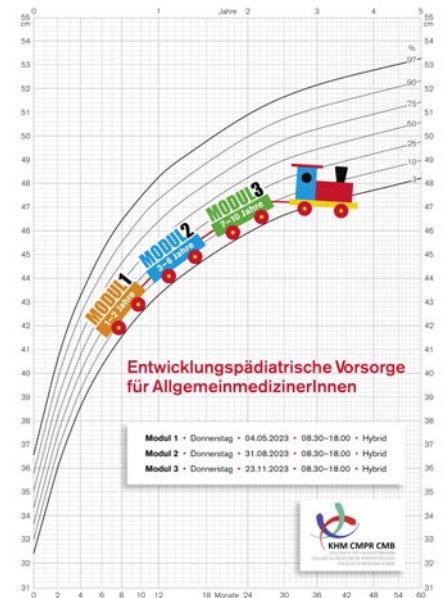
0 1 Jahre 2 3 4 5

55 cm 54 53 52 51 50 49 48 47 46 45 44 43 42 41 40 39 38 37 36 35 34 33 32 31

%
97
90
75
50
25
10
3

MODUL 1
0–2 Jahre

MODUL 2
2–6 Jahre

MODUL 3
7–10 Jahre

Entwicklungspädiatrische Vorsorge für AllgemeinmedizinerInnen

| | | | | |
|---|---|---|---|---|
| **Modul 1** | Donnerstag | 04.05.2023 | 08.30–18.00 | Hybrid |
| **Modul 2** | Donnerstag | 31.08.2023 | 08.30–18.00 | Hybrid |
| **Modul 3** | Donnerstag | 23.11.2023 | 08.30–18.00 | Hybrid |

KHM CMPR CMB

0 2 4 6 8 10 12 18 Monate 24 30 36 42 48 54 60